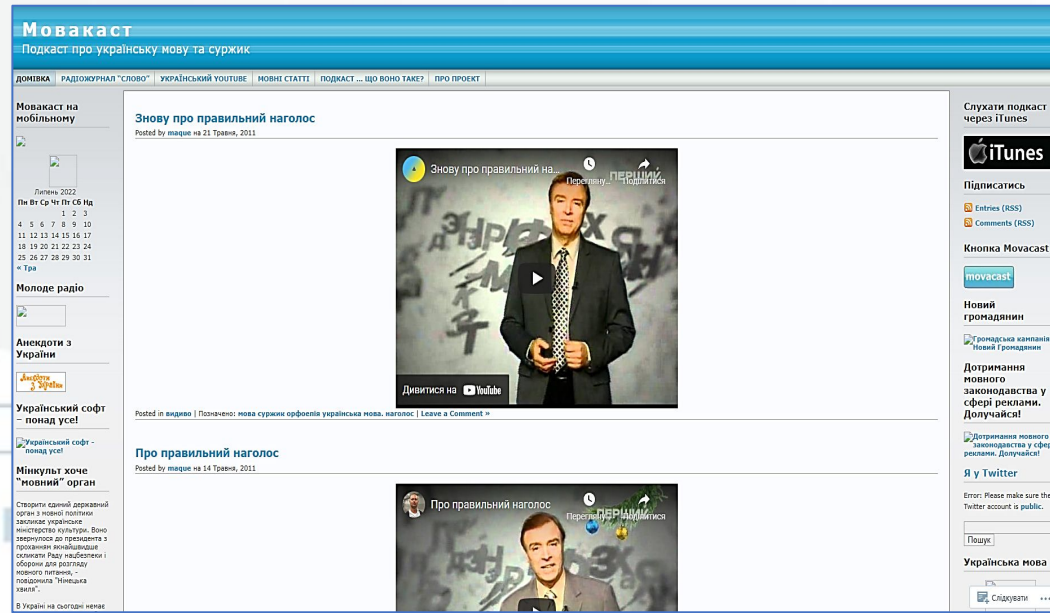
Мовакаст
Подкаст про українську мову та суржик

ДОМІВКА | РАДІОЖУРНАЛ "СЛОВО" | УКРАЇНСЬКИЙ YOUTUBE | МОВНІ СТАТТІ | ПОДКАСТ ... ЩО ВОНО ТАКЕ? | ПРО ПРОЕКТ

Мовакаст на мобільному

Липень 2022

| Пн | Вт | Ср | Чт | Пт | Сб | Нд |
|---|---|---|---|---|---|---|
| | | | | 1 | 2 | 3 |
| 4 | 5 | 6 | 7 | 8 | 9 | 10 |
| 11 | 12 | 13 | 14 | 15 | 16 | 17 |
| 18 | 19 | 20 | 21 | 22 | 23 | 24 |
| 25 | 26 | 27 | 28 | 29 | 30 | 31 |

« Тра

Молоде радіо

Анекдоти з України

Анекдоти з України

Український софт – понад усе!

Український софт - понад усе!

Мінкульт хоче "мовний" орган

Створити єдиний державний орган з мовної політики закликає українське міністерство культури. Воно звернулося до президента з проханням якнайшвидше скликати Раду нацбезпеки і оборони для розгляду мовного питання, - повідомила "Німецька хвиля".

В Україні на сьогодні немає

Знову про правильний наголос
Posted by maque на 21 Травня, 2011

Знову про правильний на...
Переглянути... Поділитися
ПЕРШИЙ
Дивитися на YouTube

Posted in видиво | Позначено: мова суржик орфоепія українська мова. наголос | Leave a Comment »

Про правильний наголос
Posted by maque на 14 Травня, 2011

Про правильний наголос
Переглянути... Поділитися
ПЕРШИЙ

Слухати подкаст через iTunes

iTunes

Підписатись

Entries (RSS)
Comments (RSS)

Кнопка Movacast

movacast

Новий громадянин

Громадська кампанія Новий Громадянин

Дотримання мовного законодавства у сфері реклами. Долучайся!

Дотримання мовного законодавства у сфері реклами. Долучайся!

Я у Twitter

Error: Please make sure the Twitter account is public.

Пошук

Українська мова

Слідкувати